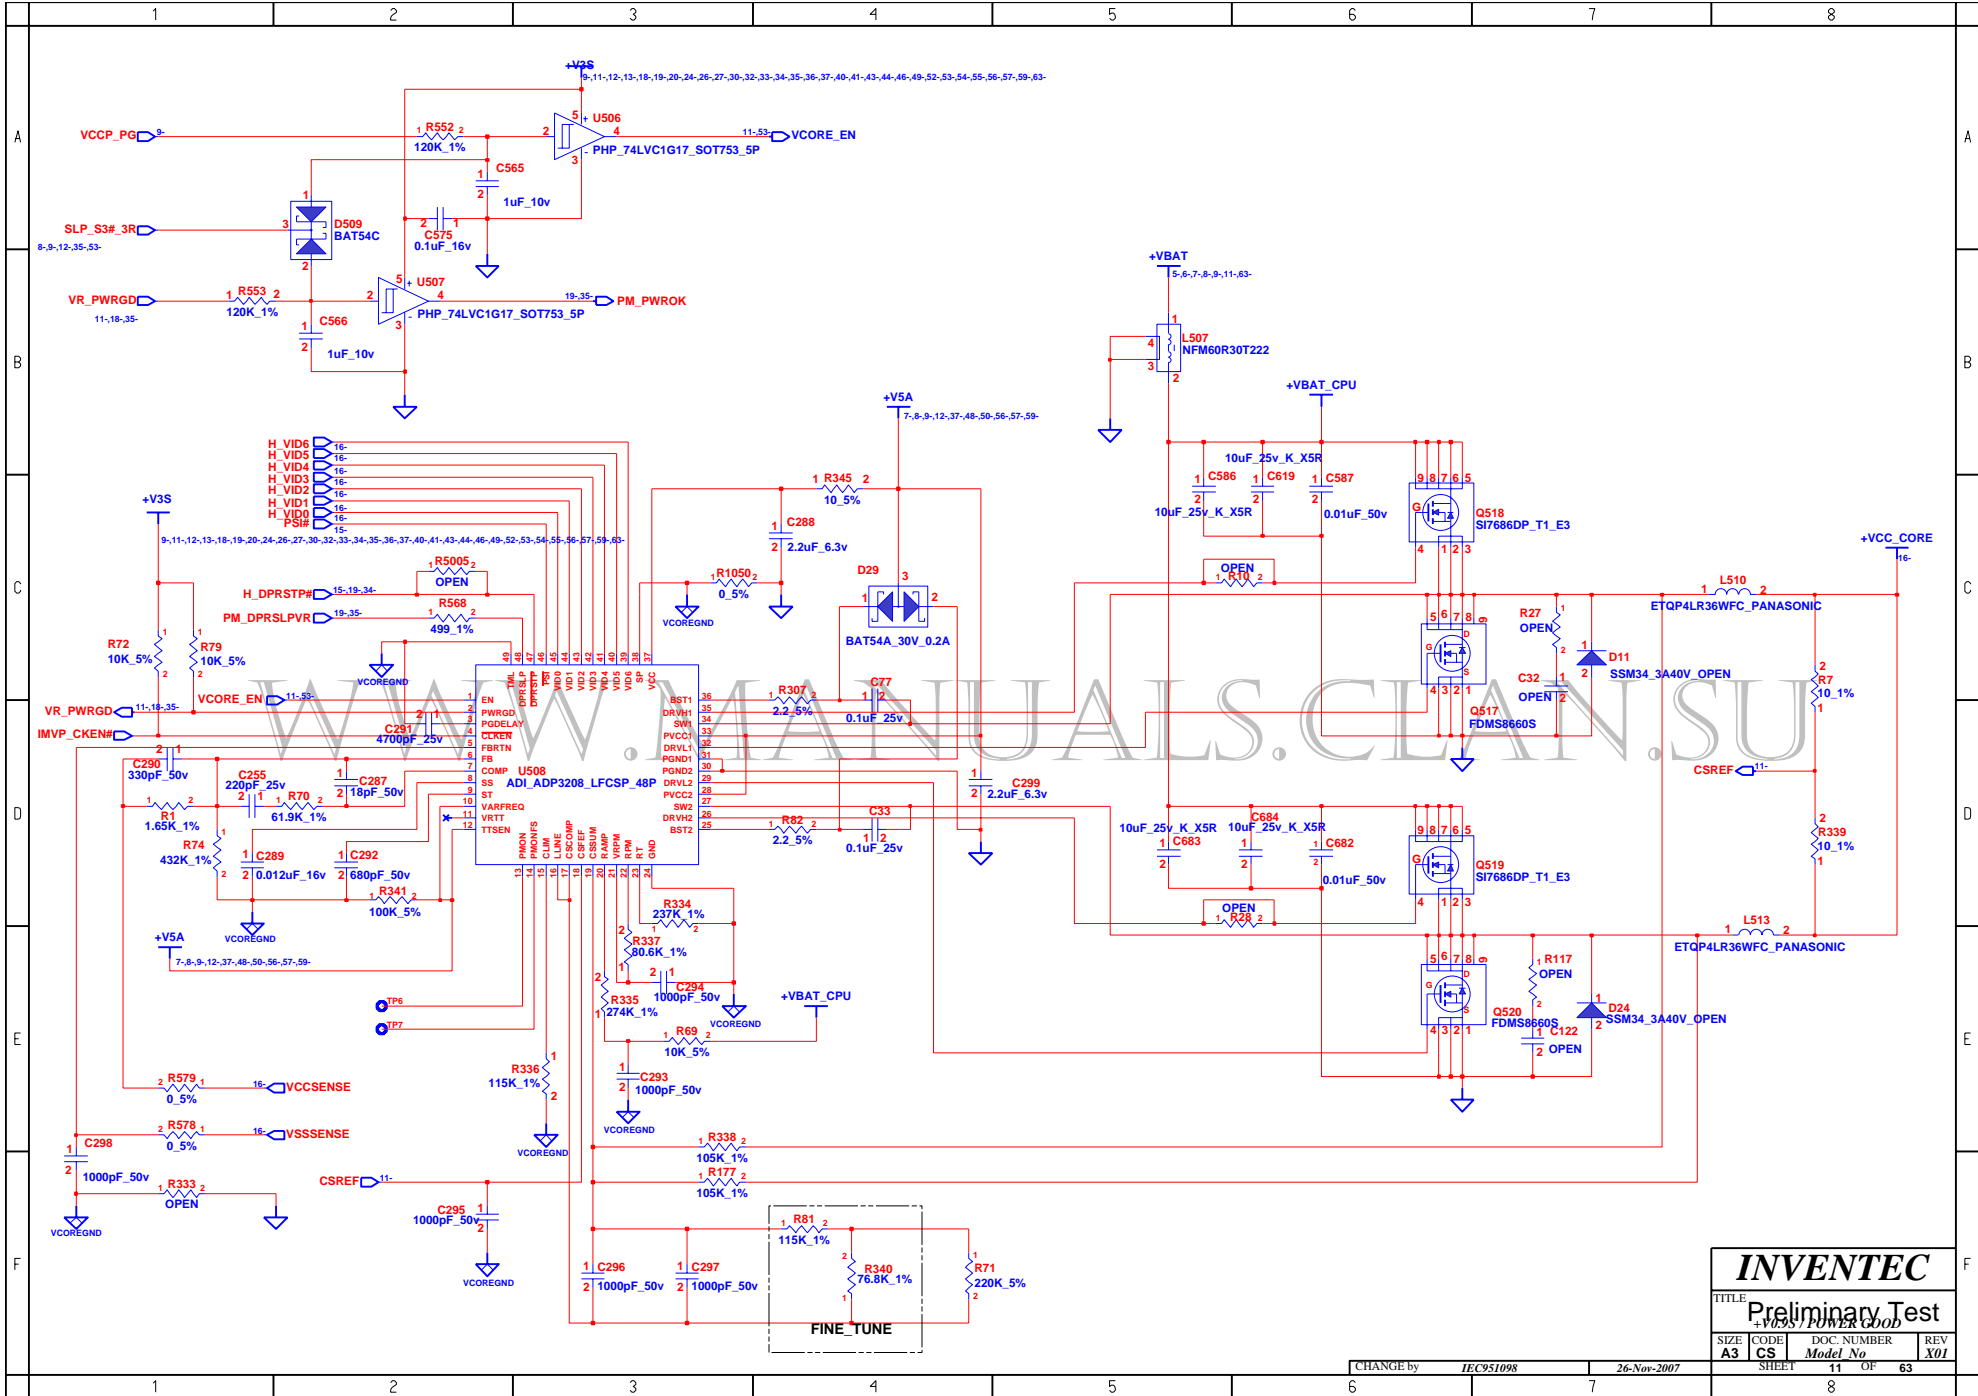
1 2 3 4 5 6 7 8

A B C D E F

+V3S
9-,11-,12-,13-,18-,19-,20-,24-,26-,27-,30-,32-,33-,34-,35-,36-,37-,40-,41-,43-,44-,46-,49-,52-,53-,54-,55-,56-,57-,59-,63-

VCCP_PG 9-
R552 120K_1%
U506 PHP_74LVC1G17_SOT753_5P
11-,53- VCORE_EN
C565 1uF_10v
SLP_S3#_3R 8-,9-,12-,35-,53-
D509 BAT54C
C575 0.1uF_16v
VR_PWRGD 11-,18-,35-
R553 120K_1%
U507 PHP_74LVC1G17_SOT753_5P
19-,35- PM_PWROK
C566 1uF_10v

+VBAT 5-,6-,7-,8-,9-,11-,63-
L507 NFM60R30T222
+VBAT_CPU
+V5A 7-,8-,9-,12-,37-,48-,50-,56-,57-,59-

H_VID6 16-
H_VID5 16-
H_VID4 16-
H_VID3 16-
H_VID2 16-
H_VID1 16-
H_VID0 16-
PSI# 15-

+V3S
9-,11-,12-,13-,18-,19-,20-,24-,26-,27-,30-,32-,33-,34-,35-,36-,37-,40-,41-,43-,44-,46-,49-,52-,53-,54-,55-,56-,57-,59-,63-

R5005 OPEN
H_DPRSTP# 15-,19-,34-
R568 499_1%
PM_DPRSLPVR 19-,35-
R1050 0_5%
VCOREGND
R345 10_5%
C288 2.2uF_6.3v
D29 BAT54A_30V_0.2A

10uF_25v_K_X5R
C586 C619 C587
10uF_25v_K_X5R
0.01uF_50v
Q518 SI7686DP_T1_E3
OPEN R10
+VCC_CORE 16-
L510 ETQP4LR36WFC_PANASONIC
R27 OPEN
D11 SSM34_3A40V_OPEN
C32 OPEN
R7 10_1%
Q517 FDMS8660S

R72 10K_5%
R79 10K_5%
VCORE_EN 11-,53-
VR_PWRGD 11-,18-,35-
IMVP_CKEN#
C291 4700pF_25v
R307 2.2_5%
C77 0.1uF_25v

U508 ADI_ADP3208_LFCSP_48P
EN PWRGD PGDELAY CLKEN FBRTN FB COMP SS ST VARFREQ VRTT TTSEN
BST1 DRVH1 SW1 PVCC1 DRVL1 PGND1 PGND2 DRVL2 PVCC2 SW2 DRVH2 BST2
TML DPRSLP DPRSTP PSI VID0 VID1 VID2 VID3 VID4 VID5 VID6 VCC
PMON PMONFS CLIM LLINE CSCOMP CSFEF CSSUM RAMP VRPM RPM RT GND

C290 330pF_50v
C255 220pF_25v
C287 18pF_50v
C299 2.2uF_6.3v
CSREF 11-
R1 1.65K_1%
R70 61.9K_1%
R74 432K_1%
C289 0.012uF_16v
C292 680pF_50v
R341 100K_5%
R82 2.2_5%
C33 0.1uF_25v
10uF_25v_K_X5R
C684 10uF_25v_K_X5R
C683 C682
0.01uF_50v
Q519 SI7686DP_T1_E3
R339 10_1%
OPEN R28
L513 ETQP4LR36WFC_PANASONIC

+V5A 7-,8-,9-,12-,37-,48-,50-,56-,57-,59-
R334 237K_1%
R337 80.6K_1%
TP6
TP7
R335 274K_1%
C294 1000pF_50v
VCOREGND
+VBAT_CPU
R69 10K_5%
R117 OPEN
Q520 FDMS8660S
D24 SSM34_3A40V_OPEN
C122 OPEN

R336 115K_1%
R579 0_5% 16- VCCSENSE
C293 1000pF_50v
R578 0_5% 16- VSSSENSE
C298 1000pF_50v
R338 105K_1%
R177 105K_1%
R333 OPEN
CSREF 11-
C295 1000pF_50v
R81 115K_1%
R340 76.8K_1%
R71 220K_5%
C296 1000pF_50v
C297 1000pF_50v
FINE_TUNE

WWW.MANUALS.CLAN.SU

INVENTEC
TITLE Preliminary Test
+V0.95 / POWER GOOD
SIZE A3 CODE CS DOC. NUMBER Model_No REV X01
CHANGE by IEC951098 26-Nov-2007 SHEET 11 OF 63